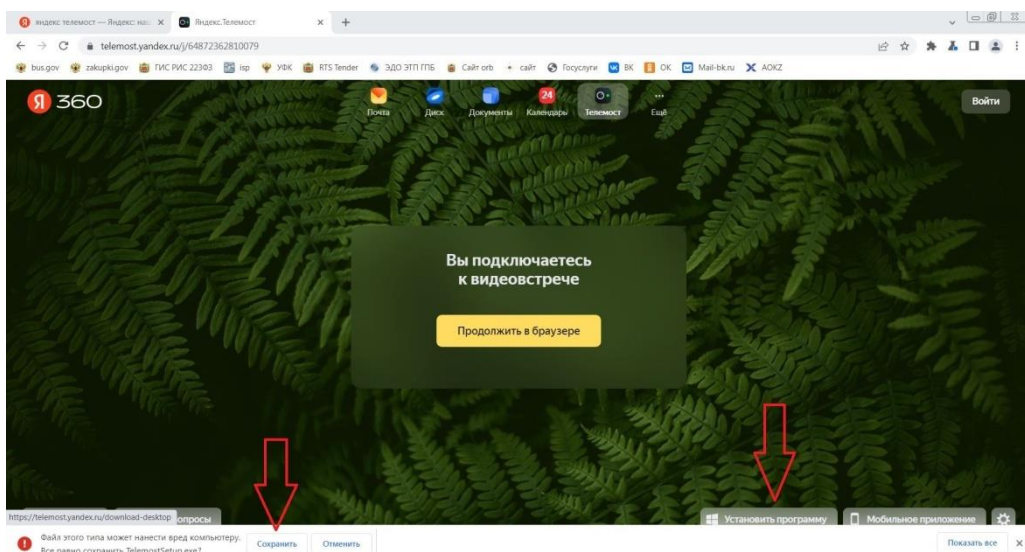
яндекс телемост — Яндекс: на: ×
Яндекс.Телемост ×
+
telemost.yandex.ru/j/64872362810079
bus.gov zakupki.gov ГИС РИС 22Ф3 isp УФК RTS Tender ЭДО ЭТП ГПБ Сайт orb сайт Госуслуги ВК ОК Mail-bk.ru АОКZ
Я 360
Почта Диск Документы Календарь Телемост Ещё
Войти

Вы подключаетесь к видеовстрече

Продолжить в браузере

https://telemost.yandex.ru/download-desktop опросы
Установить программу
Мобильное приложение
Файл этого типа может нанести вред компьютеру. Все равно сохранить TelemostSetup.exe?
Сохранить
Отменить
Показать все ×